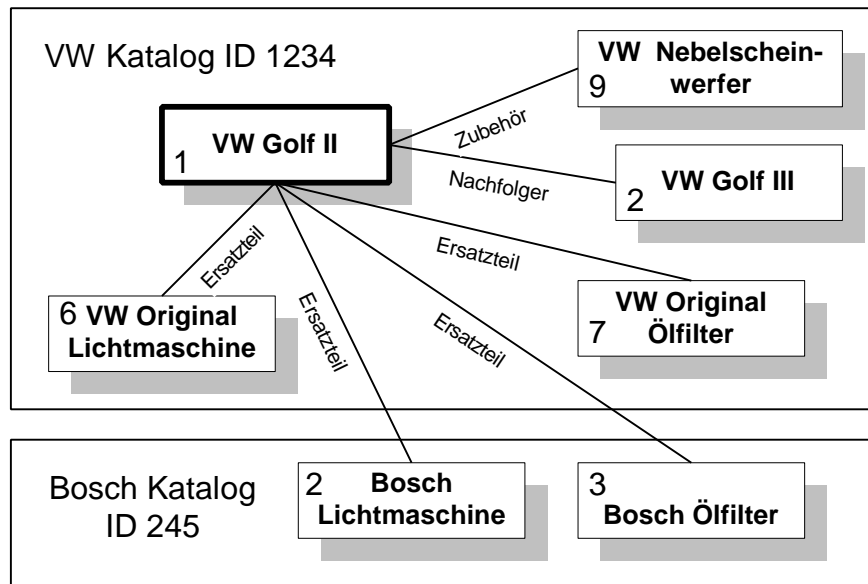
VW Katalog ID 1234

1 VW Golf II

9 VW Nebelscheinwerfer

Zubehör

Nachfolger

2 VW Golf III

Ersatzteil

Ersatzteil

Ersatzteil

Ersatzteil

6 VW Original Lichtmaschine

7 VW Original Ölfilter

Bosch Katalog ID 245

2 Bosch Lichtmaschine

3 Bosch Ölfilter